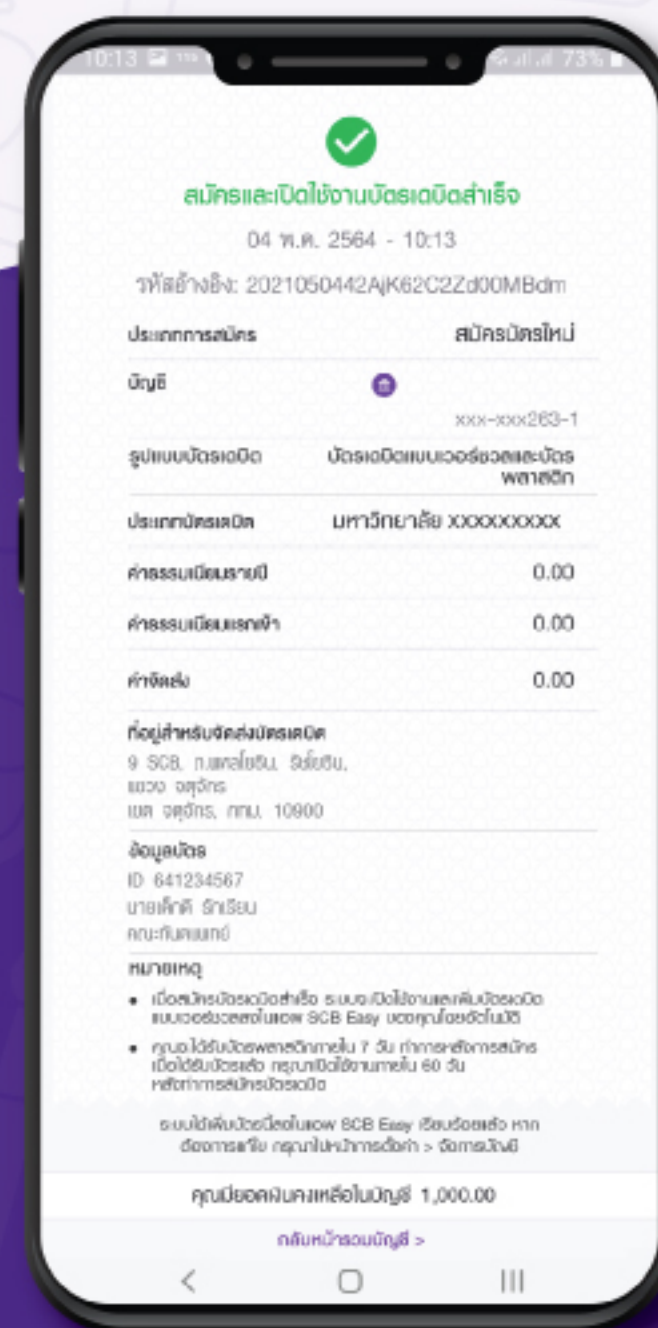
10:13 73%

สมัครและเปิดใช้งานบัตรเดบิตสำเร็จ

04 พ.ค. 2564 - 10:13

รหัสอ้างอิง: 2021050442AjK62C2Zd00MBdm

ประเภทการสมัคร สมัครบัตรใหม่

บัญชี

xxx-xxx263-1

รูปแบบบัตรเดบิต บัตรเดบิตแบบเวอร์ชวลและบัตรพลาสติก

ประเภทบัตรเดบิต มหาวิทยาลัย XXXXXXXXX

ค่าธรรมเนียมรายปี 0.00

ค่าธรรมเนียมแรกเข้า 0.00

ค่าจัดส่ง 0.00

ที่อยู่สำหรับจัดส่งบัตรเดบิต

9 SCB, ถ.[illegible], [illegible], แขวง จตุจักร เขต จตุจักร, กทม. 10900

ข้อมูลบัตร

ID 641234567

นายเด็กดี รักเรียน

คณะทันตแพทย์

หมายเหตุ

• เมื่อสมัครบัตรเดบิตสำเร็จ ระบบจะเปิดใช้งานและเพิ่มบัตรเดบิตแบบเวอร์ชวลลงในแอพ SCB Easy ของคุณโดยอัตโนมัติ

• คุณจะได้รับบัตรพลาสติกภายใน 7 วัน ทำการหลังการสมัคร เมื่อได้รับบัตรแล้ว กรุณาเปิดใช้งานภายใน 60 วัน หลังทำการสมัครบัตรเดบิต

ระบบได้เพิ่มบัตรนี้ลงในแอพ SCB Easy เรียบร้อยแล้ว หากต้องการแก้ไข กรุณาไปหน้าการตั้งค่า > จัดการบัญชี

คุณมียอดเงินคงเหลือในบัญชี 1,000.00

กลับหน้ารวมบัญชี >

<

|||